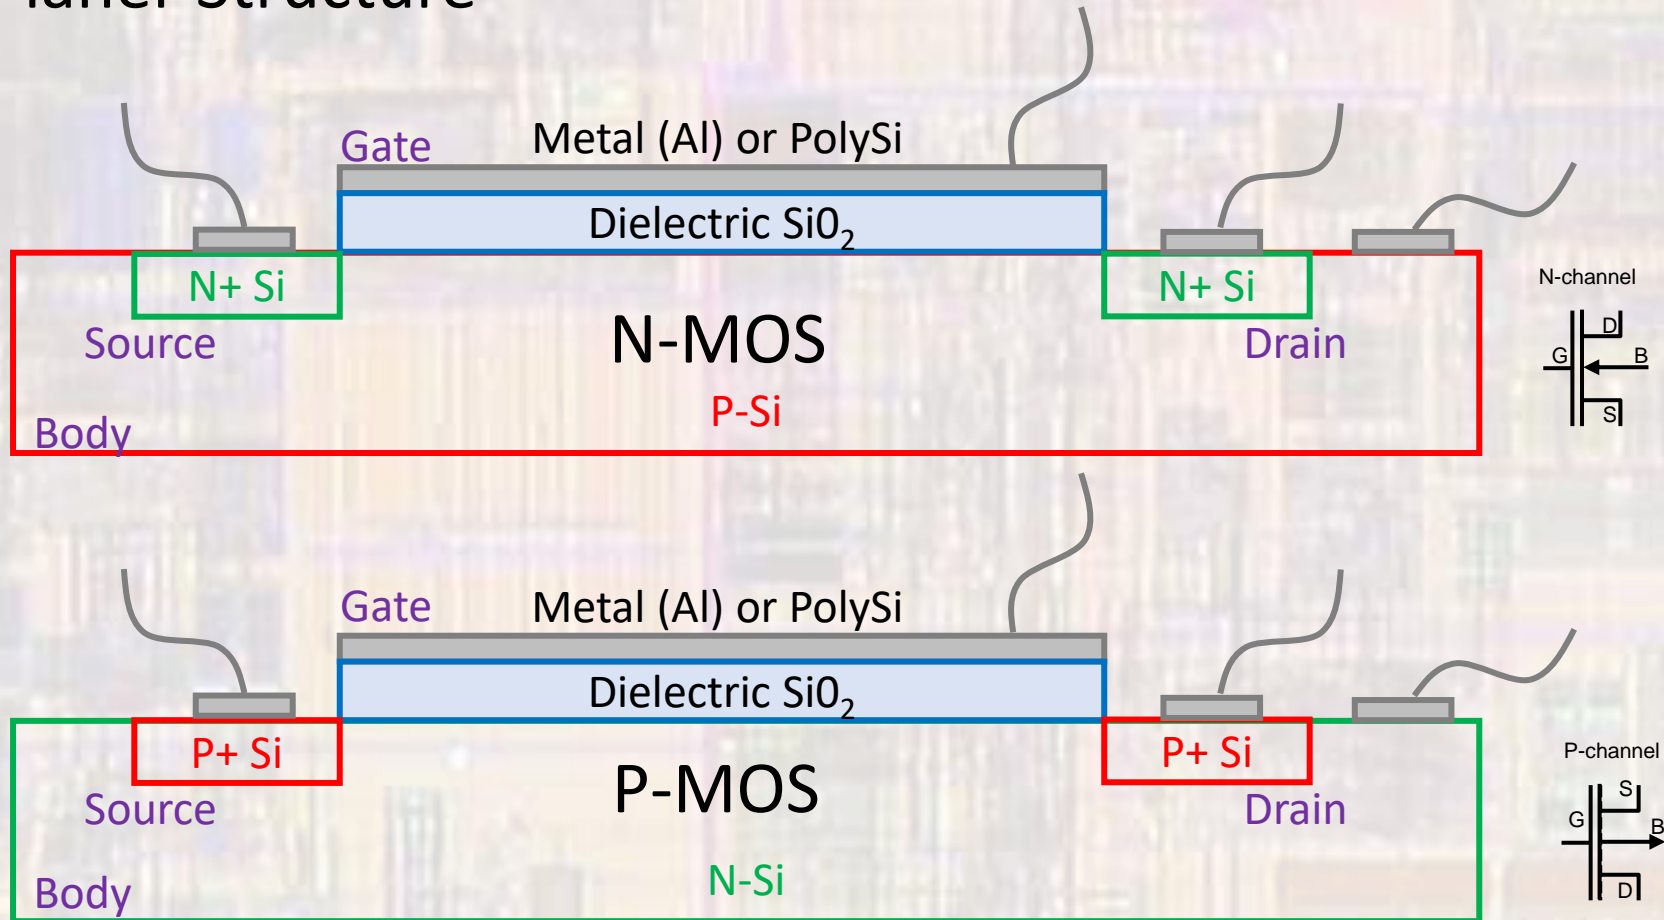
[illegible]

Gate Metal (Al) or PolySi

Dielectric $Si0_2$

N+ Si

N+ Si

Source

N-MOS

Drain

P-Si

Body

N-channel

D

G

B

S

Gate Metal (Al) or PolySi

Dielectric $Si0_2$

P+ Si

P+ Si

Source

P-MOS

Drain

N-Si

Body

P-channel

S

G

B

D